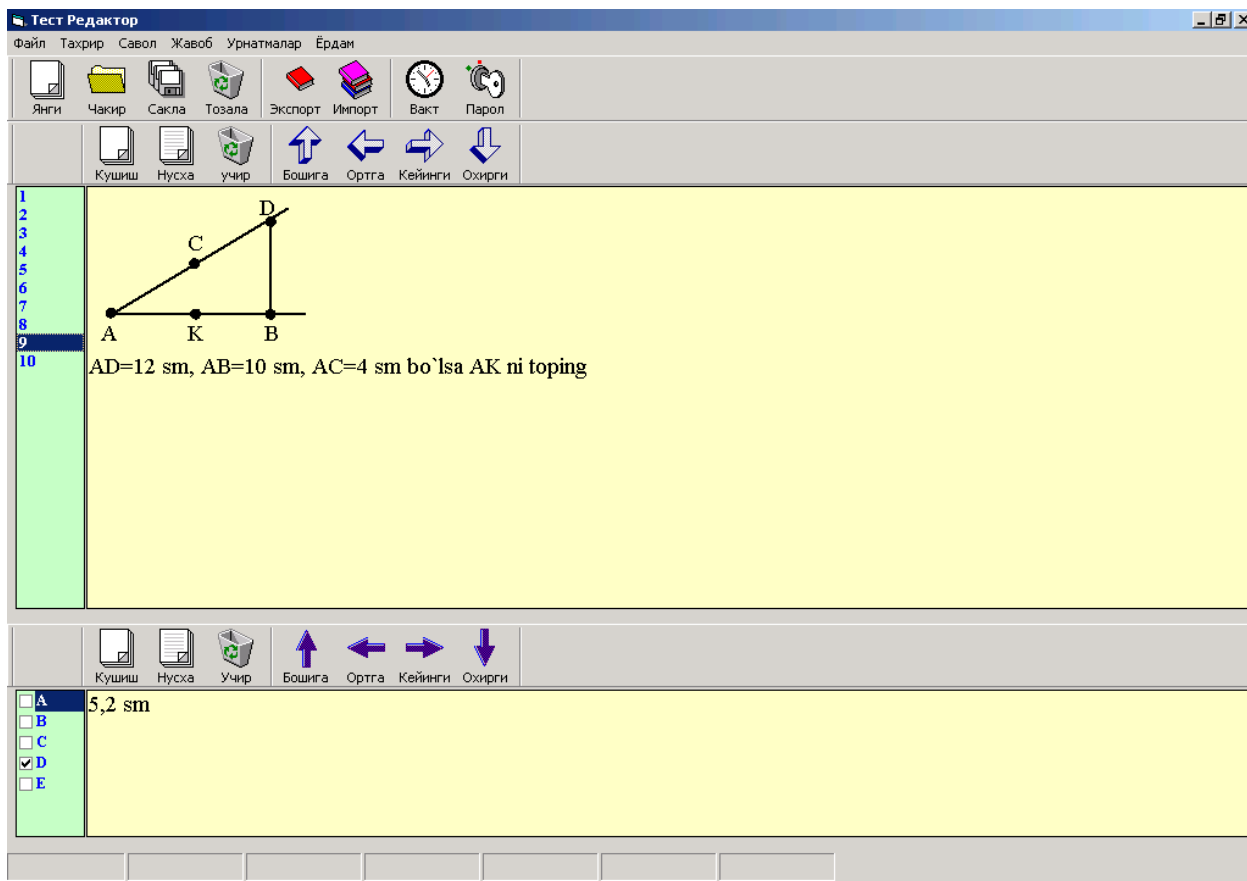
Тест Редактор

Файл Тахрир Савол Жавоб Урнатмалар Ёрдам

Янги Чакир Сакла Тозала Экспорт Импорт Вакт Парол

Кушиш Нусха учир Бошига Ортга Кейинги Охирги

1
2
3
4
5
6
7
8
9
10

D
C
A K B

AD=12 sm, AB=10 sm, AC=4 sm bo`lsa AK ni toping

Кушиш Нусха Учир Бошига Ортга Кейинги Охирги

A
B
C
D
E

5,2 sm